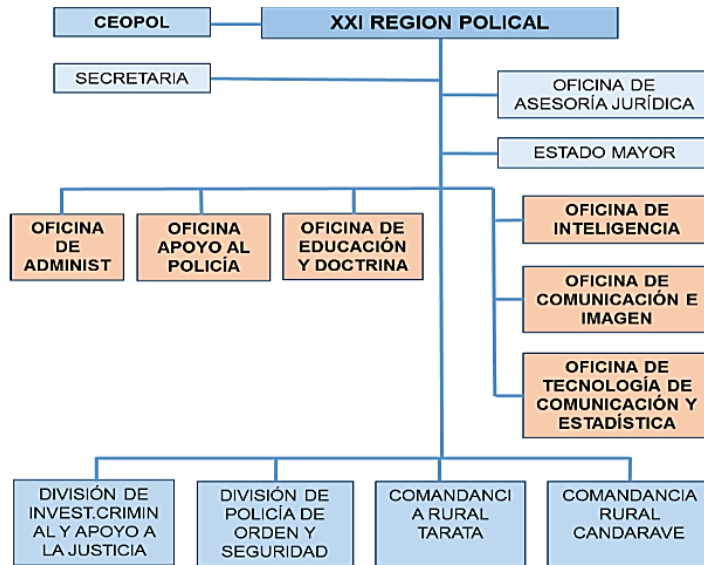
CEOPOL

XXI REGION POLICAL

SECRETARIA

OFICINA DE ASESORÍA JURÍDICA

ESTADO MAYOR

OFICINA DE ADMINIST

OFICINA APOYO AL POLICÍA

OFICINA DE EDUCACIÓN Y DOCTRINA

OFICINA DE INTELIGENCIA

OFICINA DE COMUNICACIÓN E IMAGEN

OFICINA DE TECNOLOGÍA DE COMUNICACIÓN Y ESTADÍSTICA

DIVISIÓN DE INVEST.CRIMINAL Y APOYO A LA JUSTICIA

DIVISIÓN DE POLICÍA DE ORDEN Y SEGURIDAD

COMANDANCIA RURAL TARATA

COMANDANCIA RURAL CANDARAVE